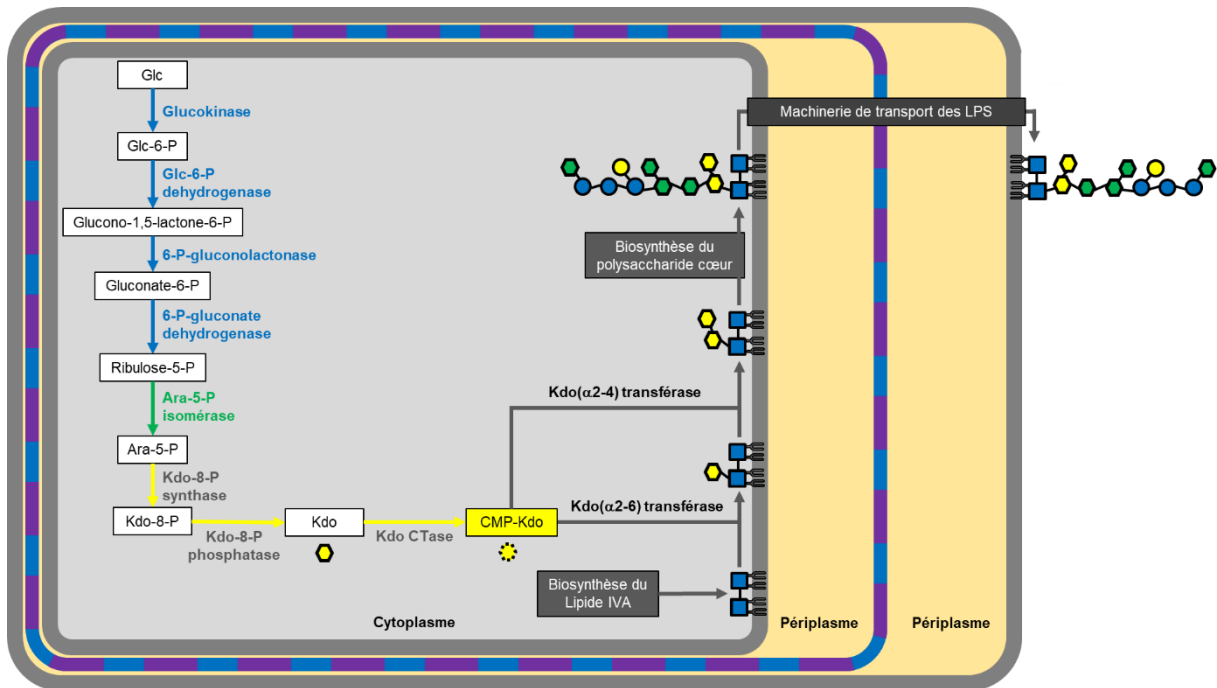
Glc

Glucokinase

Glc-6-P

Glc-6-P dehydrogenase

Glucono-1,5-lactone-6-P

6-P-gluconolactonase

Gluconate-6-P

6-P-gluconate dehydrogenase

Ribulose-5-P

Ara-5-P isomérase

Ara-5-P

Kdo-8-P synthase

Kdo-8-P

Kdo-8-P phosphatase

Kdo

Kdo CTase

CMP-Kdo

Kdo(α2-6) transférase

Kdo(α2-4) transférase

Biosynthèse du Lipide IVA

Biosynthèse du polysaccharide cœur

Machinerie de transport des LPS

Cytoplasme

Périplasme

Périplasme